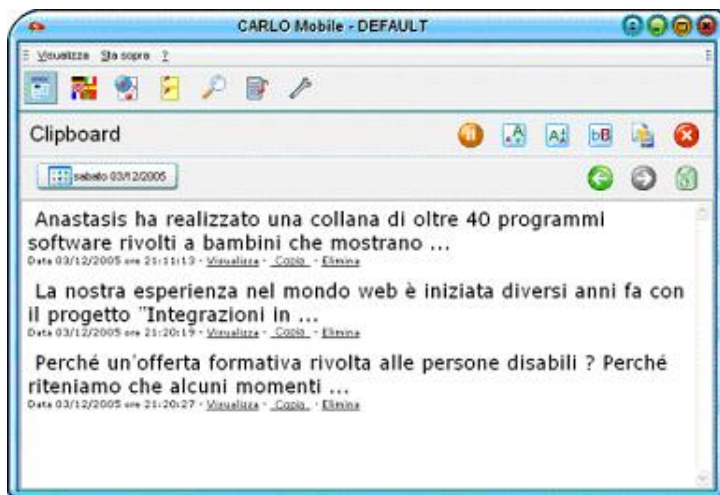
CARLO Mobile - DEFAULT

Visualizza Sta sopra ?

Clipboard

sabato 03/12/2005

Anastasis ha realizzato una collana di oltre 40 programmi software rivolti a bambini che mostrano ...
Data 03/12/2005 ore 21:11:13 - Visualizza - Copia - Elimina

La nostra esperienza nel mondo web è iniziata diversi anni fa con il progetto "Integrazioni in ...
Data 03/12/2005 ore 21:20:19 - Visualizza - Copia - Elimina

Perché un'offerta formativa rivolta alle persone disabili ? Perché riteniamo che alcuni momenti ...
Data 03/12/2005 ore 21:20:27 - Visualizza - Copia - Elimina